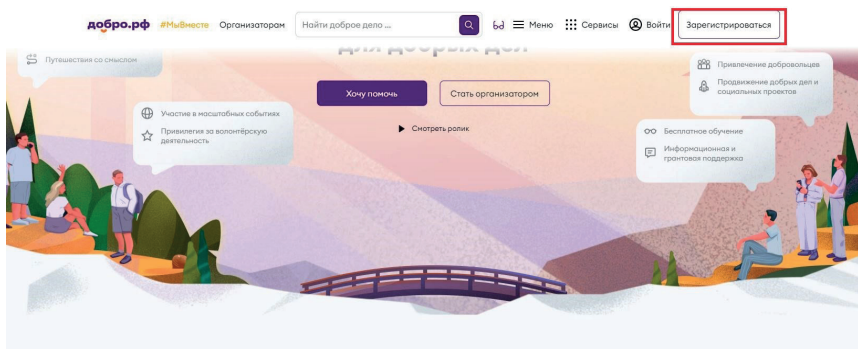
добро.рф #МыВместе Организаторам Найти доброе дело ... Меню Сервисы Войти Зарегистрироваться

Путешествия со смыслом

для добрых дел

Привлечение добровольцев

Продвижение добрых дел и социальных проектов

Хочу помочь Стать организатором

Участие в масштабных событиях

Привилегии за волонтёрскую деятельность

Смотреть ролик

Бесплатное обучение

Информационная и грантовая поддержка